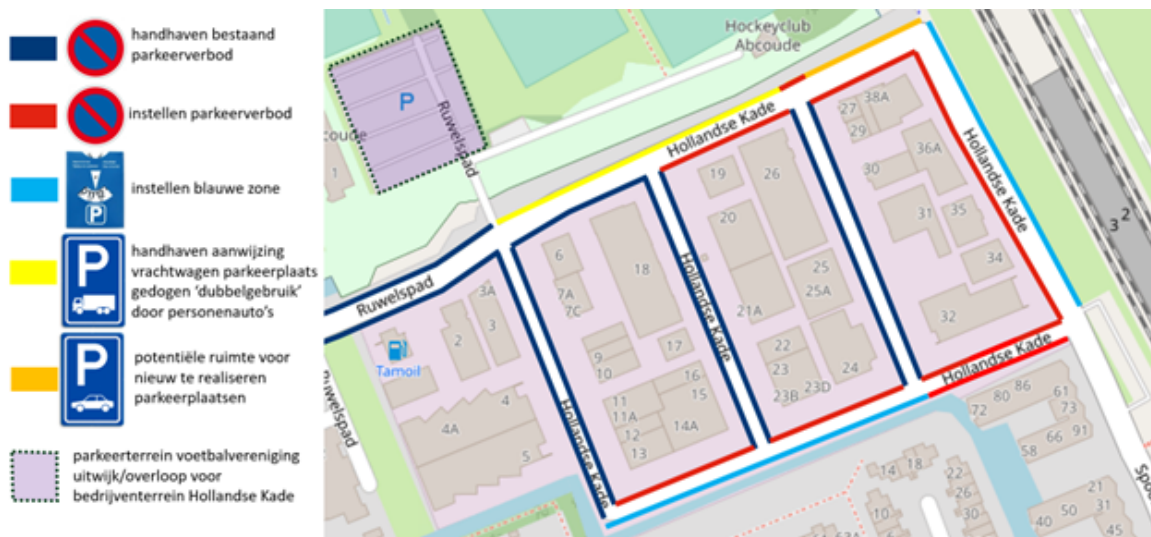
handhaven bestaand parkeerverbod

instellen parkeerverbod

instellen blauwe zone

handhaven aanwijzing vrachtwagen parkeerplaats gedogen 'dubbelgebruik' door personenauto's

potentiële ruimte voor nieuw te realiseren parkeerplaatsen

parkeerterrein voetbalvereniging uitwijk/overloop voor bedrijventerrein Hollandse Kade

P

Hockeyclub Abcoude

Abcoude

Ruwelspad

P

Hollandse Kade

Hollandse Kade

Ruwelspad

Hollandse Kade

Hollandse Kade

Hollandse Kade

Ruwelspad

Tamoil

Spo

27 38A 29 36A 30 31 35 34 32 19 26 20 25 25A 21A 22 23 23B 23D 24 6 18 7A 7C 17 9 10 16 11 11A 15 14A 12 13 3A 3 2 4 4A 5 72 80 86 61 73 66 91 58 14 18 22 26 28 10 21 31 40 50 45 3 2